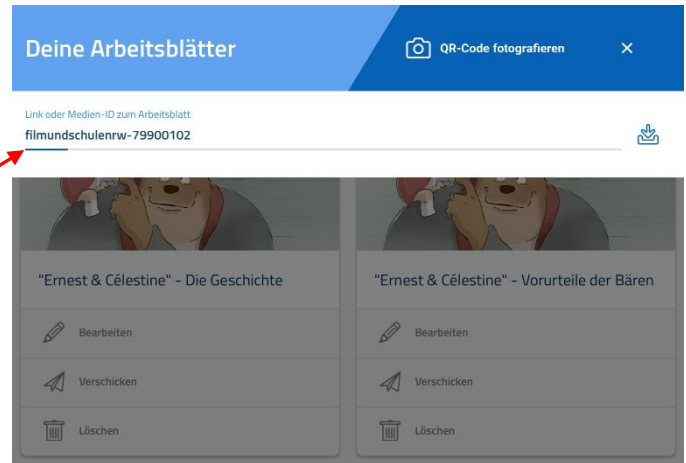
Deine Arbeitsblätter

QR-Code fotografieren

×

Link oder Medien-ID zum Arbeitsblatt

filmundschulenrw-79900102

"Ernest & Célestine" - Die Geschichte

Bearbeiten

Verschicken

Löschen

"Ernest & Célestine" - Vorurteile der Bären

Bearbeiten

Verschicken

Löschen